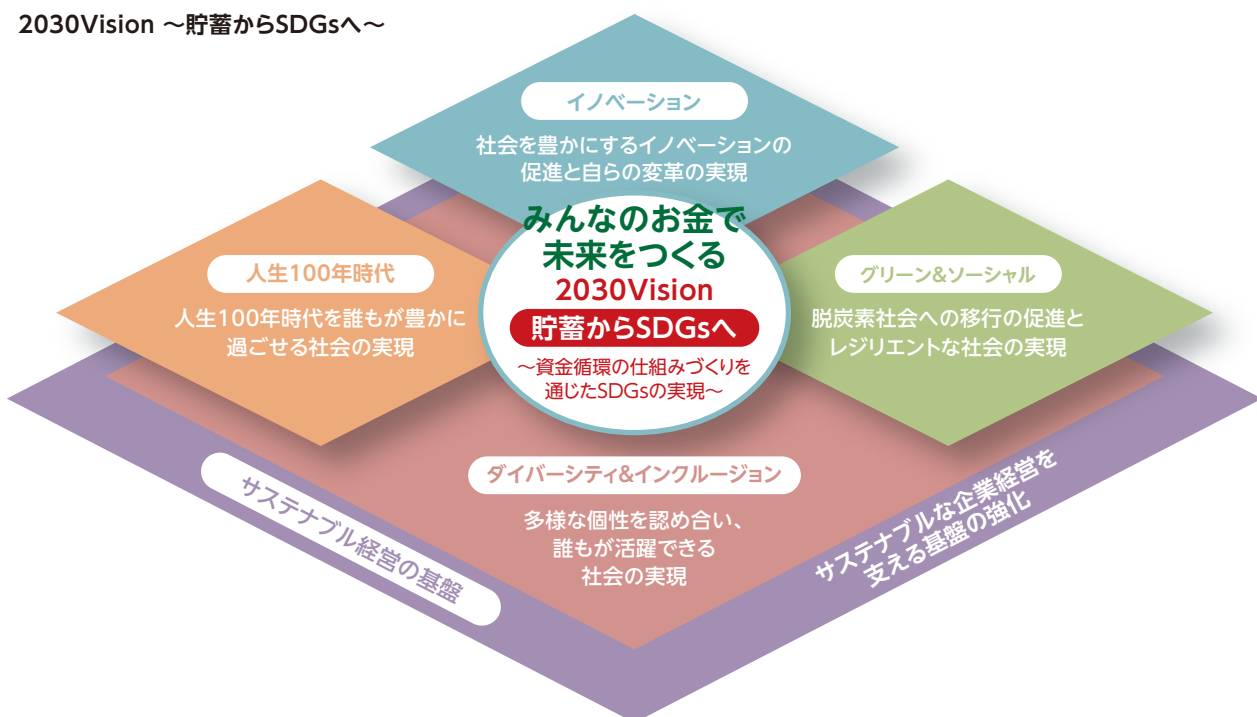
2030Vision ～貯蓄からSDGsへ～

イノベーション

社会を豊かにするイノベーションの促進と自らの変革の実現

みんなのお金で未来をつくる
2030Vision
貯蓄からSDGsへ
～資金循環の仕組みづくりを通じたSDGsの実現～

人生100年時代

人生100年時代を誰もが豊かに過ごせる社会の実現

グリーン&ソーシャル

脱炭素社会への移行の促進とレジリエントな社会の実現

ダイバーシティ&インクルージョン

多様な個性を認め合い、誰もが活躍できる社会の実現

サステナブル経営の基盤

サステナブルな企業経営を支える基盤の強化